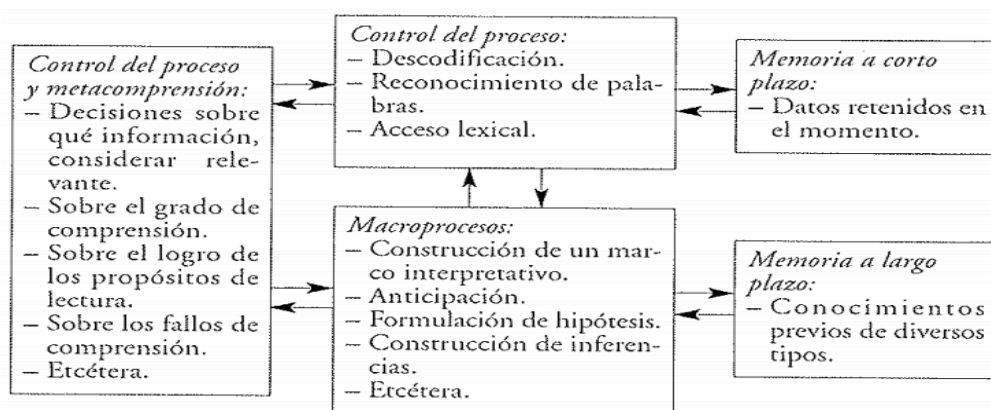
Control del proceso y metacomprensión:
– Decisiones sobre qué información, considerar relevante.
– Sobre el grado de comprensión.
– Sobre el logro de los propósitos de lectura.
– Sobre los fallos de comprensión.
– Etcétera.

Control del proceso:
– Descodificación.
– Reconocimiento de palabras.
– Acceso lexical.

Memoria a corto plazo:
– Datos retenidos en el momento.

Macroprocesos:
– Construcción de un marco interpretativo.
– Anticipación.
– Formulación de hipótesis.
– Construcción de inferencias.
– Etcétera.

Memoria a largo plazo:
– Conocimientos previos de diversos tipos.